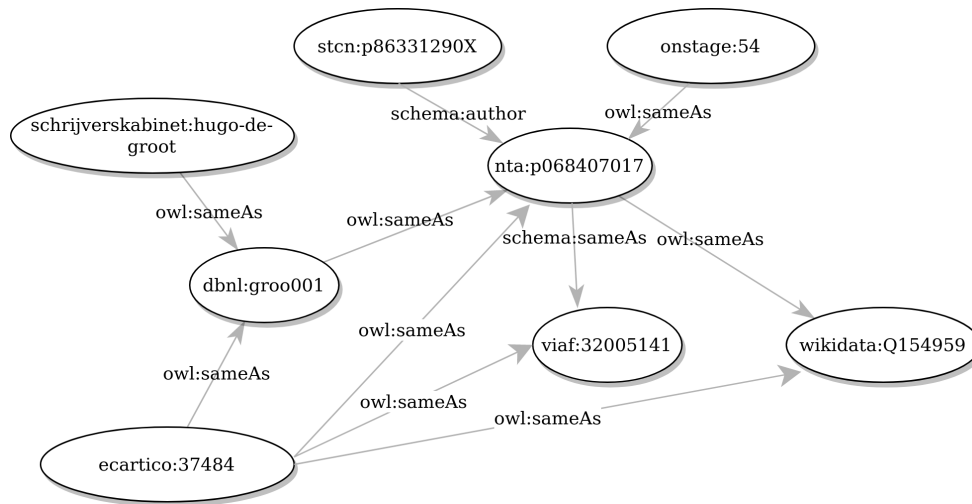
stcn:p86331290X

onstage:54

schrijverskabinet:hugo-de-groot

schema:author

owl:sameAs

nta:p068407017

owl:sameAs

owl:sameAs

schema:sameAs

owl:sameAs

dbnl:groo001

owl:sameAs

viaf:32005141

wikidata:Q154959

owl:sameAs

owl:sameAs

owl:sameAs

ecartico:37484